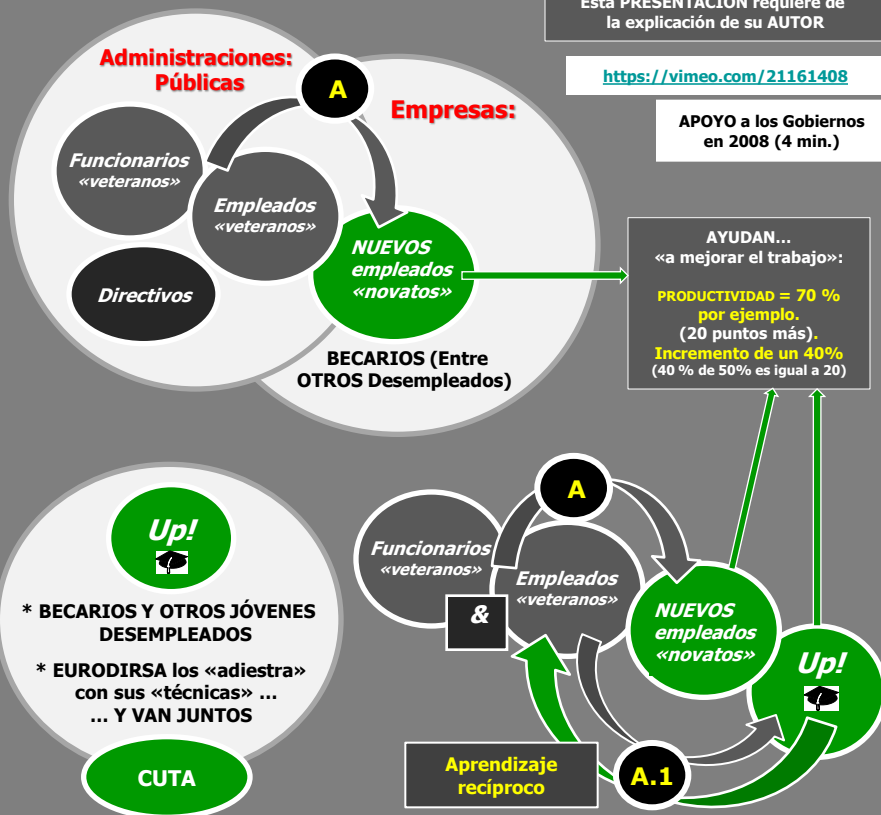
Esta PRESENTACIÓN requiere de la explicación de su AUTOR

https://vimeo.com/21161408

APOYO a los Gobiernos en 2008 (4 min.)

Administraciones: Públicas

A

Empresas:

Funcionarios «veteranos»

Empleados «veteranos»

Directivos

NUEVOS empleados «novatos»

BECARIOS (Entre OTROS Desempleados)

AYUDAN… «a mejorar el trabajo»:

PRODUCTIVIDAD = 70 % por ejemplo.
(20 puntos más).
Incremento de un 40%
(40 % de 50% es igual a 20)

Up!

* BECARIOS Y OTROS JÓVENES DESEMPLEADOS

* EURODIRSA los «adiestra» con sus «técnicas» … … Y VAN JUNTOS

CUTA

A

Funcionarios «veteranos»

Empleados «veteranos»

&

NUEVOS empleados «novatos»

Up!

Aprendizaje recíproco

A.1